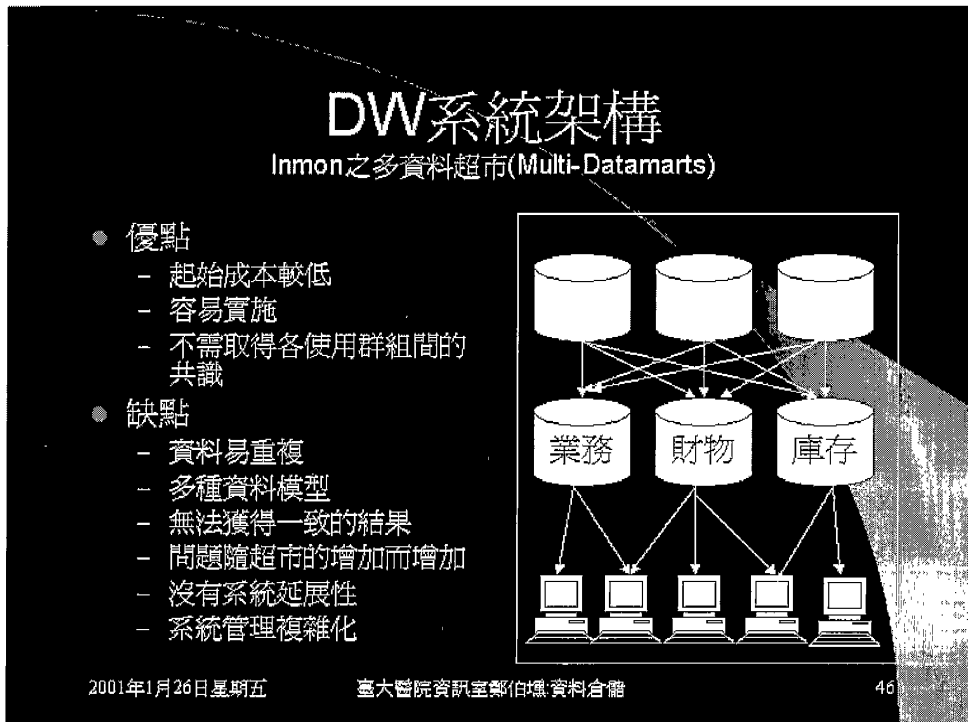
DW系統架構

Inmon之多資料超市(Multi-Datamarts)

- 優點
  - 起始成本較低
  - 容易實施
  - 不需取得各使用群組間的共識
- 缺點
  - 資料易重複
  - 多種資料模型
  - 無法獲得一致的結果
  - 問題隨超市的增加而增加
  - 沒有系統延展性
  - 系統管理複雜化

業務 財物 庫存

2001年1月26日星期五 臺大醫院資訊室鄭伯壎:資料倉儲 46